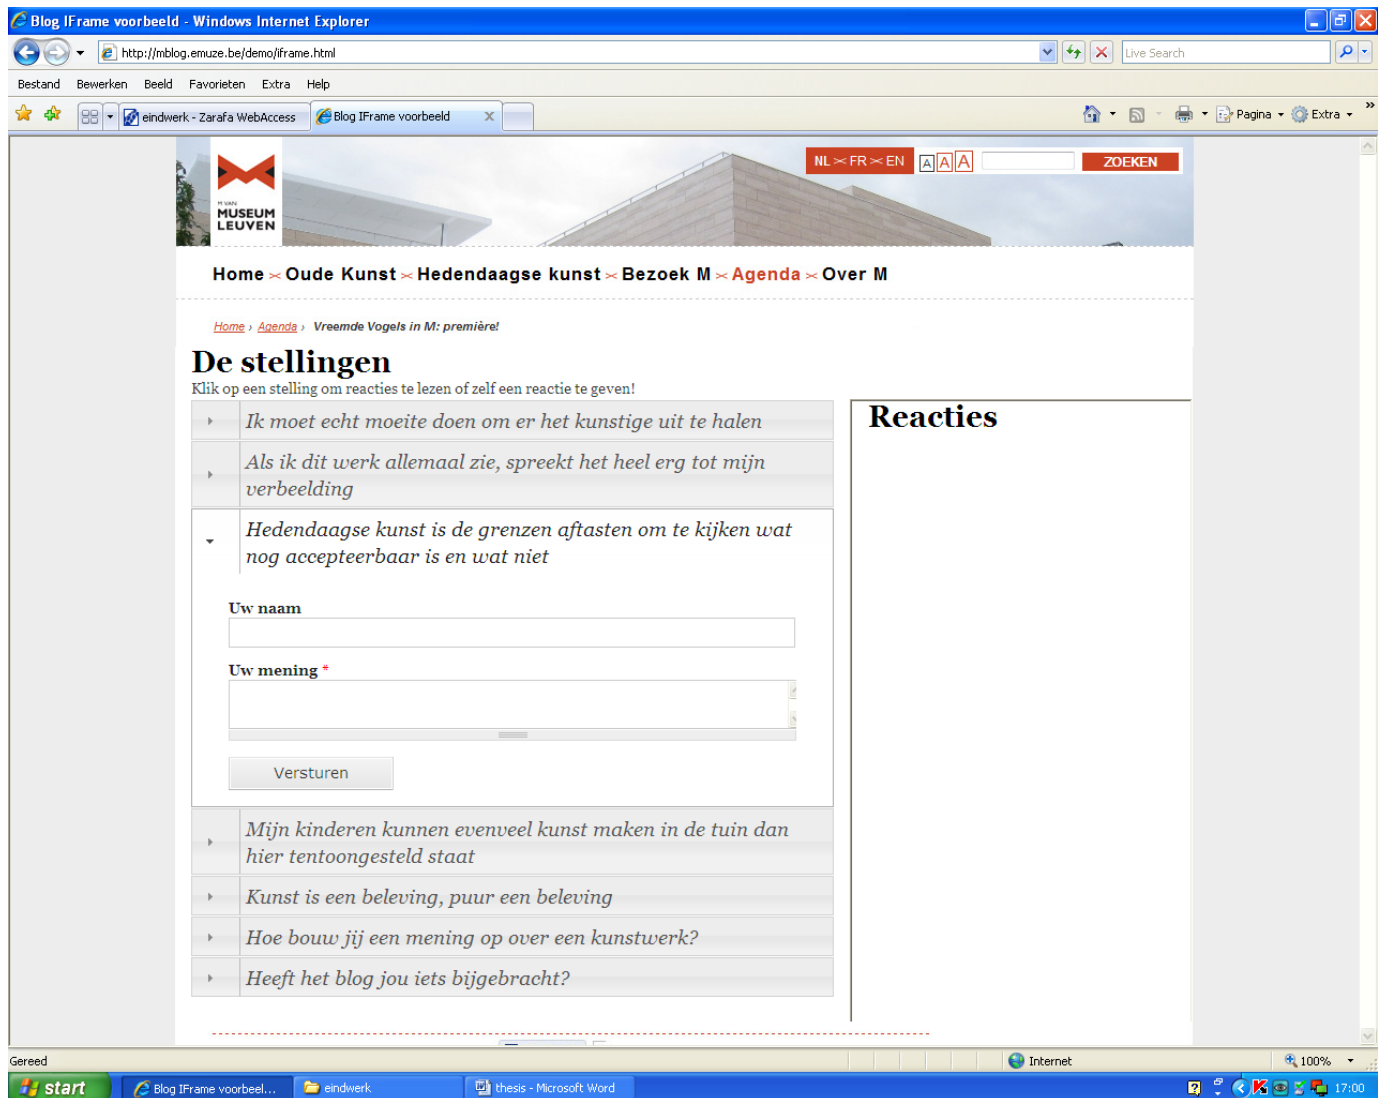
Blog IFrame voorbeeld - Windows Internet Explorer

http://mblog.emuze.be/demo/iframe.html

Live Search

Bestand Bewerken Beeld Favorieten Extra Help

eindwerk - Zarafa WebAccess

Blog IFrame voorbeeld

Pagina Extra

M VAN MUSEUM LEUVEN

NL FR EN A A A ZOEKEN

Home Oude Kunst Hedendaagse kunst Bezoek M Agenda Over M

Home › Agenda › Vreemde Vogels in M: première!

De stellingen

Klik op een stelling om reacties te lezen of zelf een reactie te geven!

Ik moet echt moeite doen om er het kunstige uit te halen

Als ik dit werk allemaal zie, spreekt het heel erg tot mijn verbeelding

Hedendaagse kunst is de grenzen aftasten om te kijken wat nog accepteerbaar is en wat niet

Uw naam

Uw mening *

Versturen

Mijn kinderen kunnen evenveel kunst maken in de tuin dan hier tentoongesteld staat

Kunst is een beleving, puur een beleving

Hoe bouw jij een mening op over een kunstwerk?

Heeft het blog jou iets bijgebracht?

Reacties

Gereed

Internet

100%

start

Blog IFrame voorbeel...

eindwerk

thesis - Microsoft Word

17:00